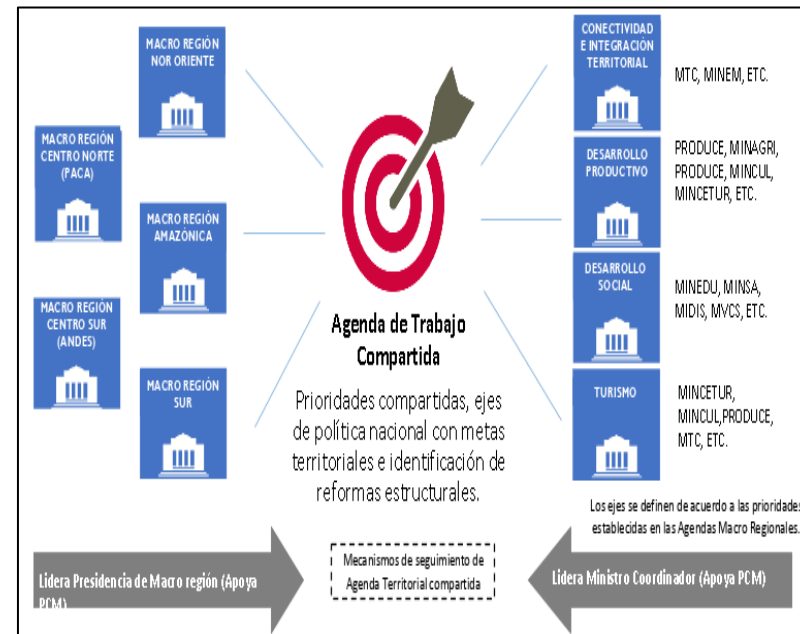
MACRO REGIÓN NOR ORIENTE

MACRO REGIÓN CENTRO NORTE (PACA)

MACRO REGIÓN AMAZÓNICA

MACRO REGIÓN CENTRO SUR (ANDES)

MACRO REGIÓN SUR

Agenda de Trabajo Compartida

Prioridades compartidas, ejes de política nacional con metas territoriales e identificación de reformas estructurales.

CONECTIVIDAD E INTEGRACIÓN TERRITORIAL

MTC, MINEM, ETC.

DESARROLLO PRODUCTIVO

PRODUCE, MINAGRI, PRODUCE, MINCUL, MINCETUR, ETC.

DESARROLLO SOCIAL

MINEDU, MINSA, MIDIS, MVCS, ETC.

TURISMO

MINCETUR, MINCUL,PRODUCE, MTC, ETC.

Los ejes se definen de acuerdo a las prioridades establecidas en las Agendas Macro Regionales.

Lidera Presidencia de Macro región (Apoya PCM)

Mecanismos de seguimiento de Agenda Territorial compartida

Lidera Ministro Coordinador (Apoya PCM)